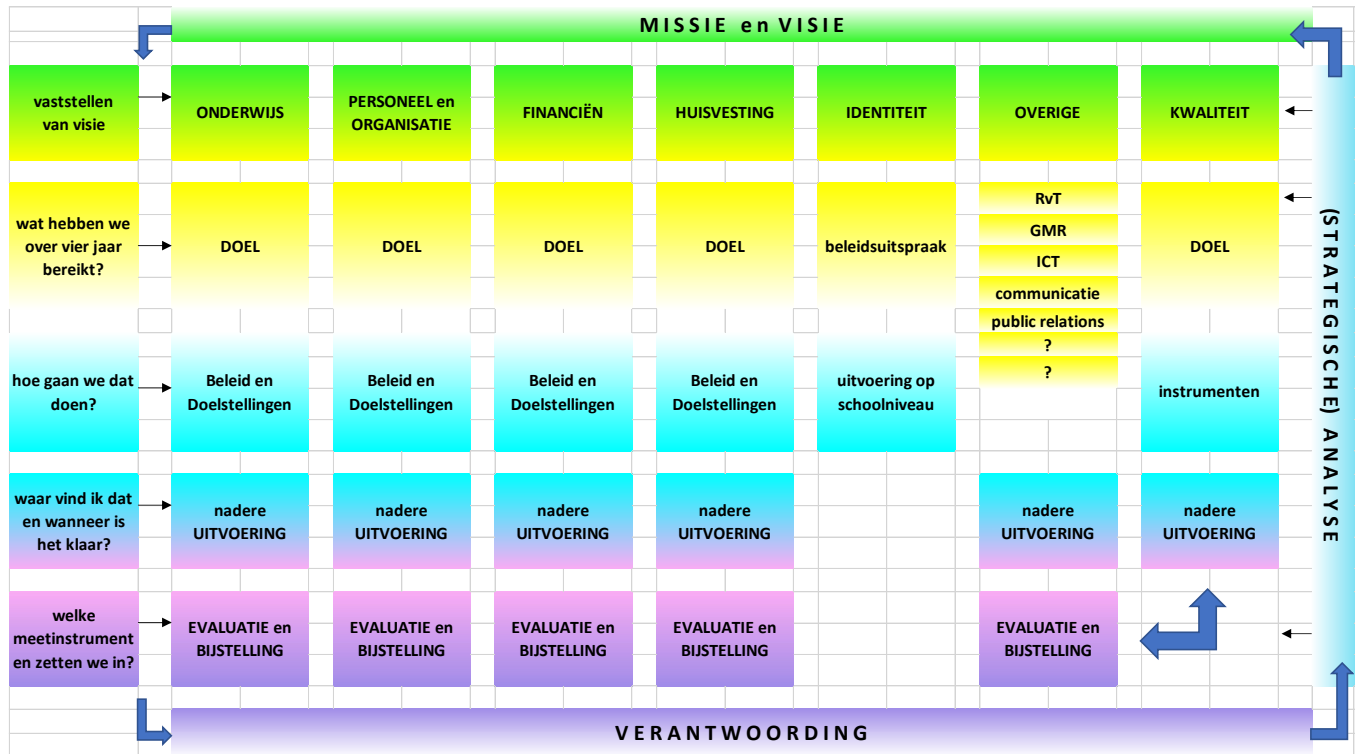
MISSIE en VISIE

| | | | | | | | |
|---|---|---|---|---|---|---|---|
| vaststellen van visie | ONDERWIJS | PERSONEEL en ORGANISATIE | FINANCIËN | HUISVESTING | IDENTITEIT | OVERIGE | KWALITEIT |
| wat hebben we over vier jaar bereikt? | DOEL | DOEL | DOEL | DOEL | beleidsuitspraak | RvT<br>GMR<br>ICT<br>communicatie<br>public relations<br>?<br>? | DOEL |
| hoe gaan we dat doen? | Beleid en Doelstellingen | Beleid en Doelstellingen | Beleid en Doelstellingen | Beleid en Doelstellingen | uitvoering op schoolniveau | | instrumenten |
| waar vind ik dat en wanneer is het klaar? | nadere UITVOERING | nadere UITVOERING | nadere UITVOERING | nadere UITVOERING | | nadere UITVOERING | nadere UITVOERING |
| welke meetinstrument en zetten we in? | EVALUATIE en BIJSTELLING | EVALUATIE en BIJSTELLING | EVALUATIE en BIJSTELLING | EVALUATIE en BIJSTELLING | | EVALUATIE en BIJSTELLING | |

(STRATEGISCHE) ANALYSE

VERANTWOORDING